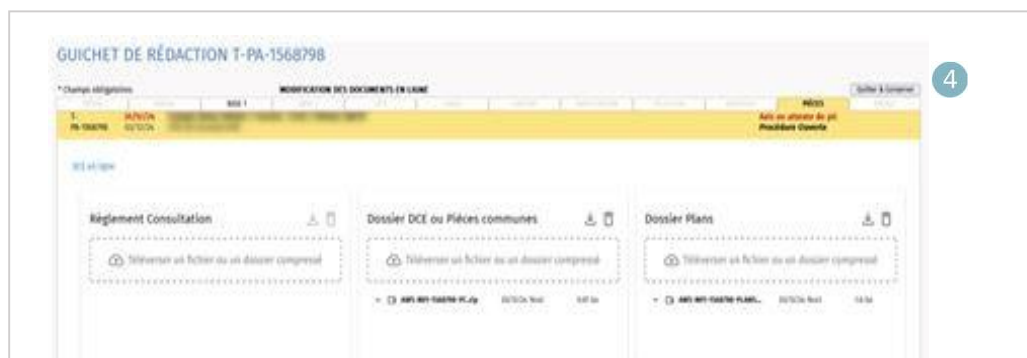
GUICHET DE RÉDACTION T-PA-1568798

4

* Champs obligatoires

MODIFICATION DES DOCUMENTS EN LIGNE

Quitter & Conserver

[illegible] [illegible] BASE 1 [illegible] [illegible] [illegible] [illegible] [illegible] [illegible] PIÈCES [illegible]

T-PA-1568798 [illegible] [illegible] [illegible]

Avis en attente de pli
Procédure Ouverte

DCE en ligne

Règlement Consultation

Téléverser un fichier ou un dossier compressé

Dossier DCE ou Pièces communes

Téléverser un fichier ou un dossier compressé

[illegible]

Dossier Plans

Téléverser un fichier ou un dossier compressé

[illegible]